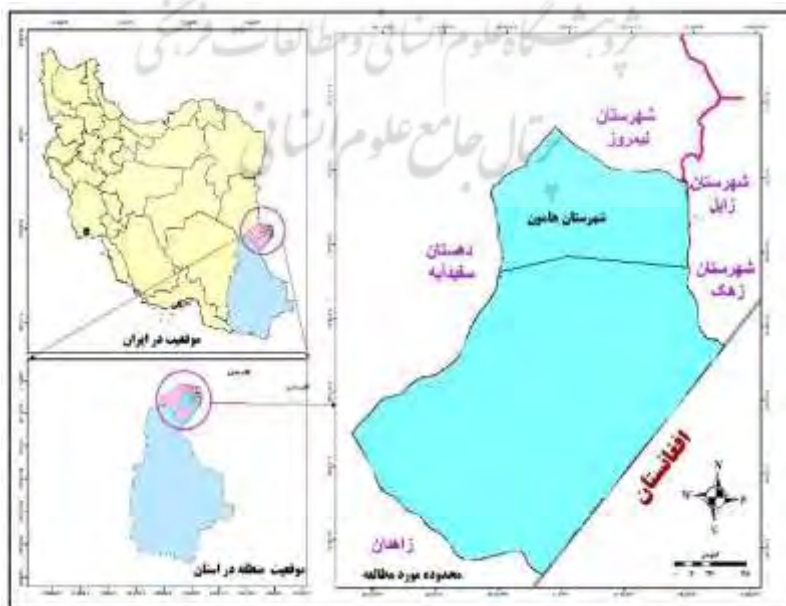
پژوهشگاه علوم انسانی و مطالعات فرهنگی
پرتال جامع علوم انسانی

شهرستان نیمروز

شهرستان زابل

شهرستان هامون

دهستان سفیدابه

شهرستان زهک

افغانستان

زاهدان

محدوده مورد مطالعه

موقعیت در ایران

موقعیت منطقه در استان

N
W
E
S